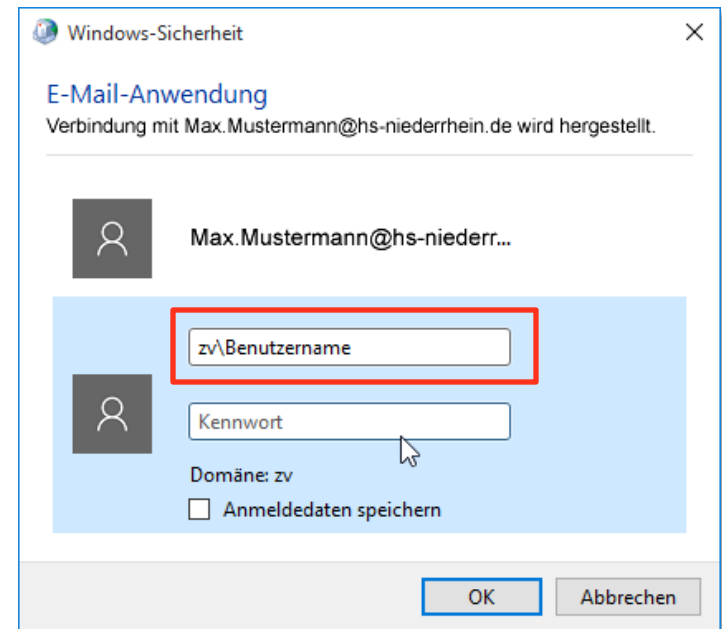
Windows-Sicherheit

E-Mail-Anwendung

Verbindung mit Max.Mustermann@hs-niederrhein.de wird hergestellt.

Max.Mustermann@hs-niederr...

zv\Benutzername

Kennwort

Domäne: zv

Anmeldedaten speichern

OK

Abbrechen